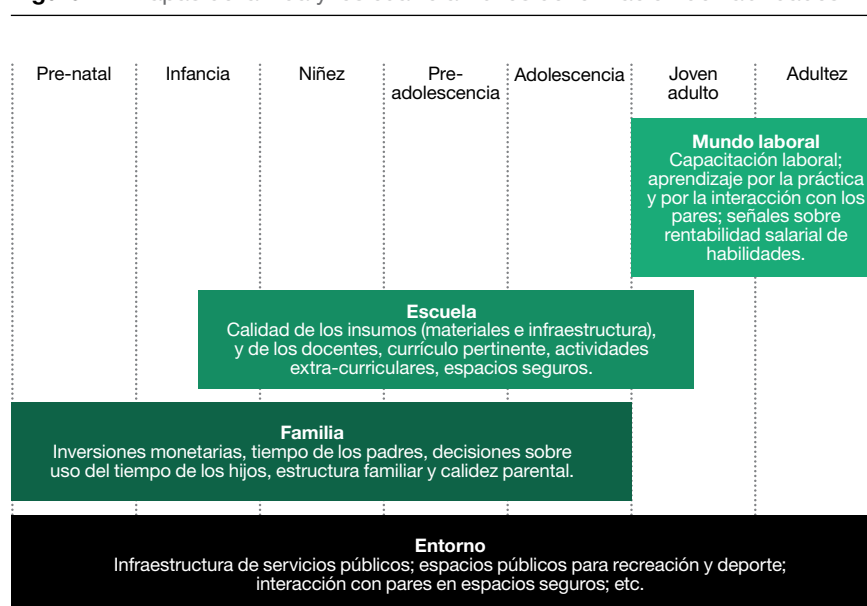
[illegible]

| Pre-natal | Infancia | Niñez | Pre-adolescencia | Adolescencia | Joven adulto | Adultez |
|---|---|---|---|---|---|---|

**Mundo laboral**
Capacitación laboral; aprendizaje por la práctica y por la interacción con los pares; señales sobre rentabilidad salarial de habilidades.

**Escuela**
Calidad de los insumos (materiales e infraestructura), y de los docentes, currículo pertinente, actividades extra-curriculares, espacios seguros.

**Familia**
Inversiones monetarias, tiempo de los padres, decisiones sobre uso del tiempo de los hijos, estructura familiar y calidez parental.

**Entorno**
Infraestructura de servicios públicos; espacios públicos para recreación y deporte; interacción con pares en espacios seguros; etc.